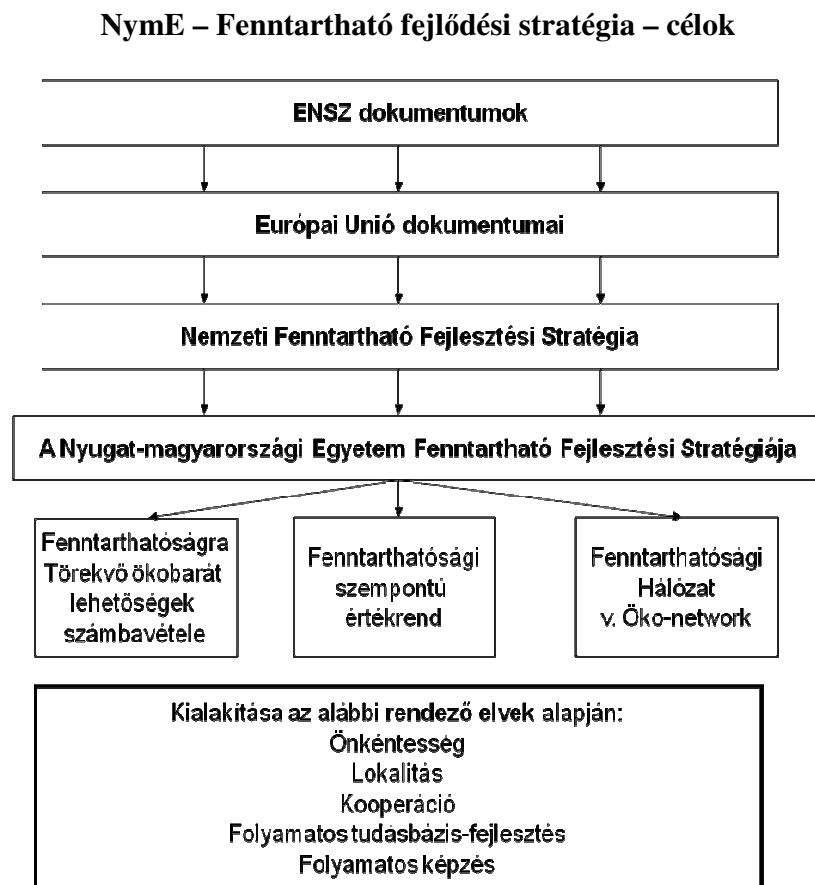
NymE – Fenntartható fejlődési stratégia – célok

ENSZ dokumentumok

Európai Unió dokumentumai

Nemzeti Fenntartható Fejlesztési Stratégia

A Nyugat-magyarországi Egyetem Fenntartható Fejlesztési Stratégiája

Fenntarthatóságra Törekvő ökobarát lehetőségek számbavétele

Fenntarthatósági szempontú értékrend

Fenntarthatósági Hálózat v. Öko-network

Kialakítása az alábbi rendező elvek alapján:
Önkéntesség
Lokalitás
Kooperáció
Folyamatos tudasbázis-fejlesztés
Folyamatos képzés